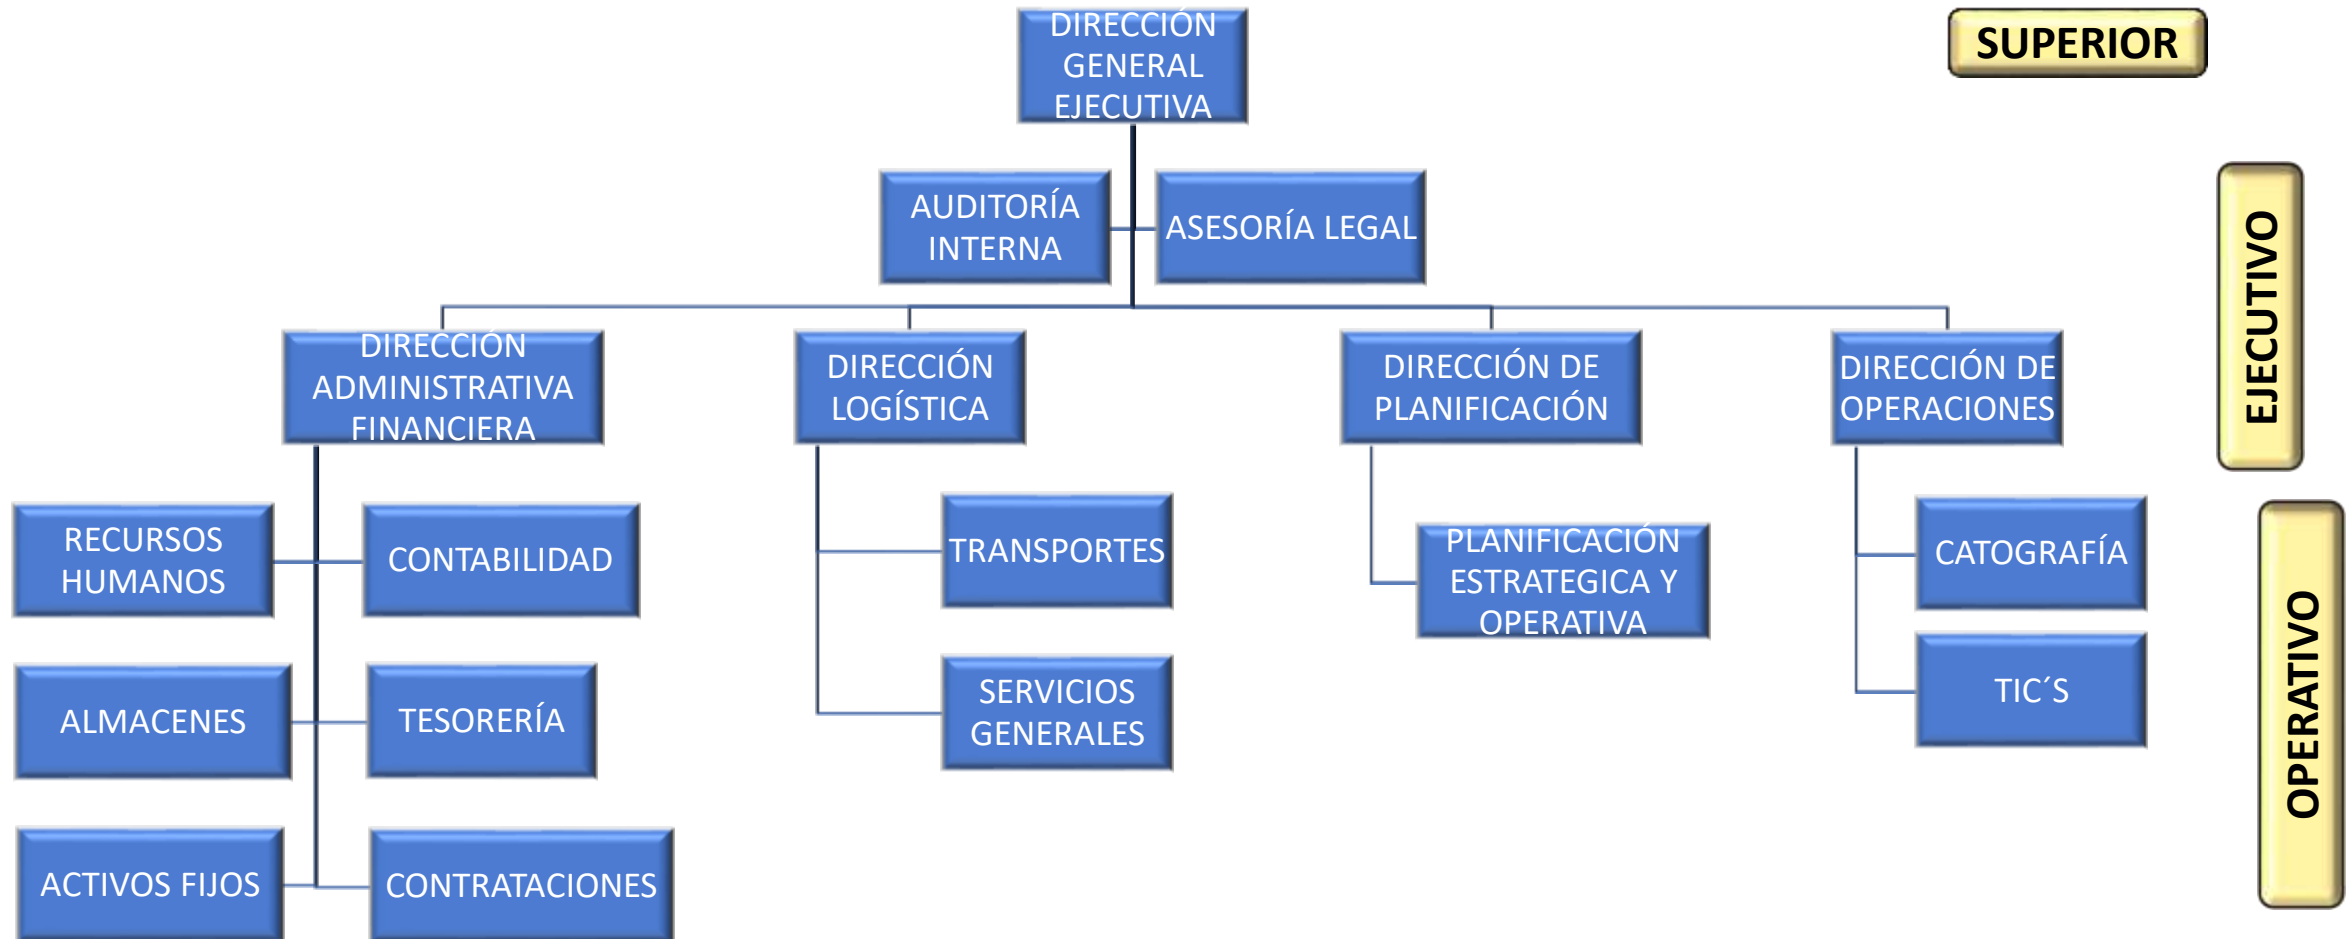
DIRECCIÓN GENERAL EJECUTIVA

SUPERIOR

AUDITORÍA INTERNA

ASESORÍA LEGAL

EJECUTIVO

DIRECCIÓN ADMINISTRATIVA FINANCIERA

DIRECCIÓN LOGÍSTICA

DIRECCIÓN DE PLANIFICACIÓN

DIRECCIÓN DE OPERACIONES

RECURSOS HUMANOS

CONTABILIDAD

ALMACENES

TESORERÍA

ACTIVOS FIJOS

CONTRATACIONES

TRANSPORTES

SERVICIOS GENERALES

PLANIFICACIÓN ESTRATEGICA Y OPERATIVA

CATOGRAFÍA

TIC´S

OPERATIVO